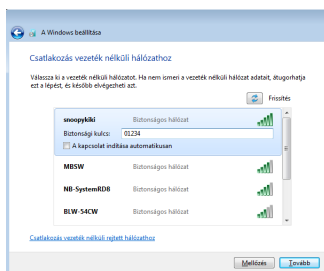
A Windows beállítása

Csatlakozás vezeték nélküli hálózathoz

Válassza ki a vezeték nélküli hálózatot. Ha nem ismeri a vezeték nélküli hálózat adatait, átugorhatja ezt a lépést, és később elvégezheti azt.

Frissítés

snoopykiki Biztonságos hálózat

Biztonsági kulcs: 01234

A kapcsolat indítása automatikusan

MBSW Biztonságos hálózat

NB-SystemRDR Biztonságos hálózat

BLW-54CW Biztonságos hálózat

Csatlakozás vezeték nélküli rejtett hálózathoz

Mellőzés Tovább